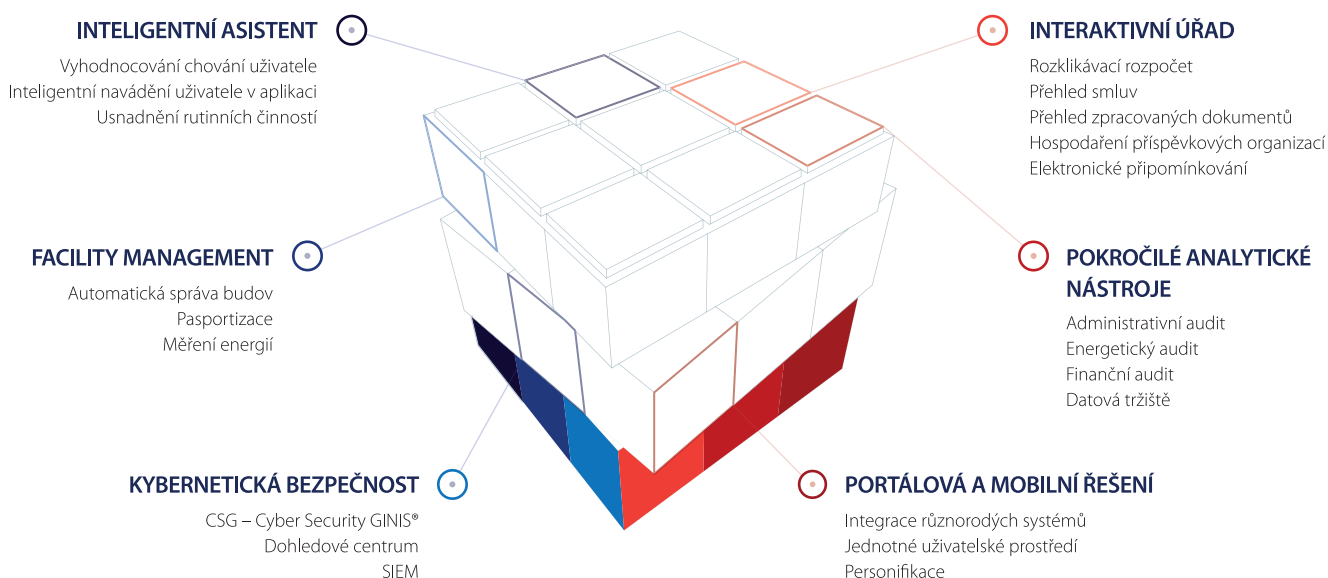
INTELIGENTNÍ ASISTENT

Vyhodnocování chování uživatele
Inteligentní navádění uživatele v aplikaci
Usnadnění rutinních činností

INTERAKTIVNÍ ÚŘAD

Rozklikávací rozpočet
Přehled smluv
Přehled zpracovaných dokumentů
Hospodaření příspěvkových organizací
Elektronické připomínkování

FACILITY MANAGEMENT

Automatická správa budov
Pasportizace
Měření energií

POKROČILÉ ANALYTICKÉ NÁSTROJE

Administrativní audit
Energetický audit
Finanční audit
Datová tržiště

KYBERNETICKÁ BEZPEČNOST

CSG – Cyber Security GINIS®
Dohledové centrum
SIEM

PORTÁLOVÁ A MOBILNÍ ŘEŠENÍ

Integrace různorodých systémů
Jednotné uživatelské prostředí
Personifikace